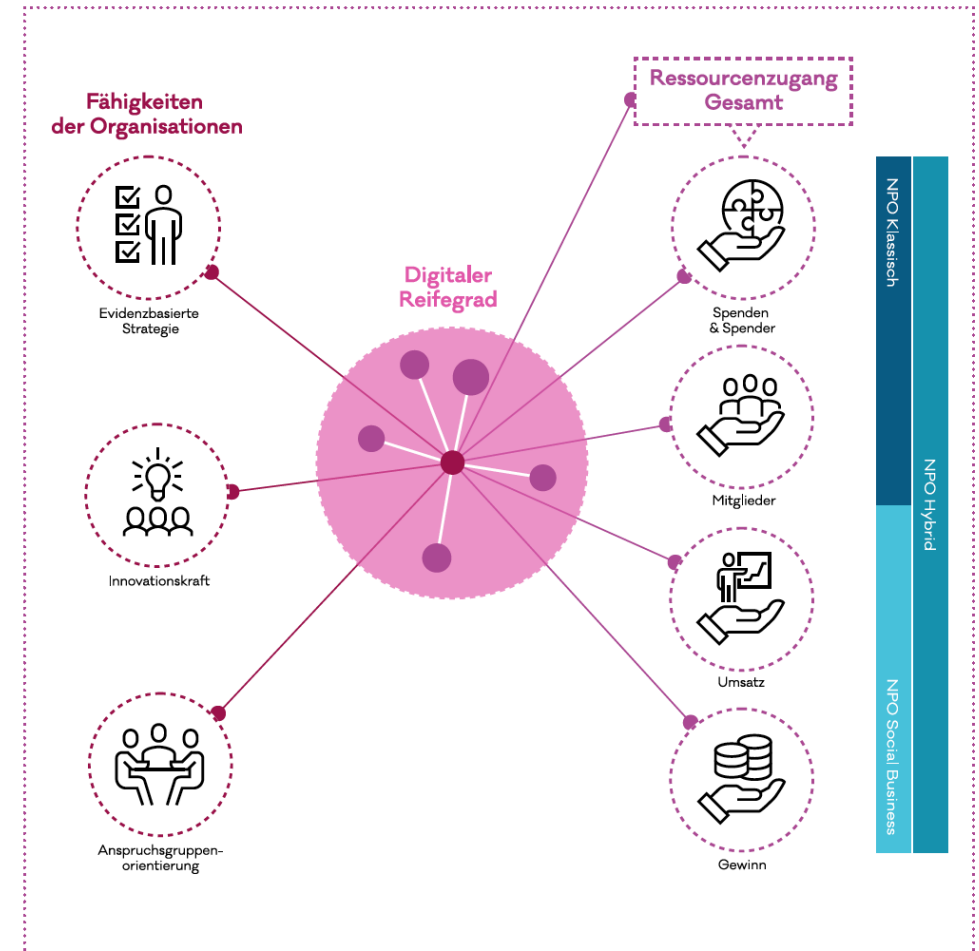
Fähigkeiten der Organisationen

Ressourcenzugang Gesamt

Digitaler Reifegrad

Evidenzbasierte Strategie

Innovationskraft

Anspruchsgruppenorientierung

Spenden & Spender

Mitglieder

Umsatz

Gewinn

NPO Klassisch

NPO Hybrid

NPO Social Business